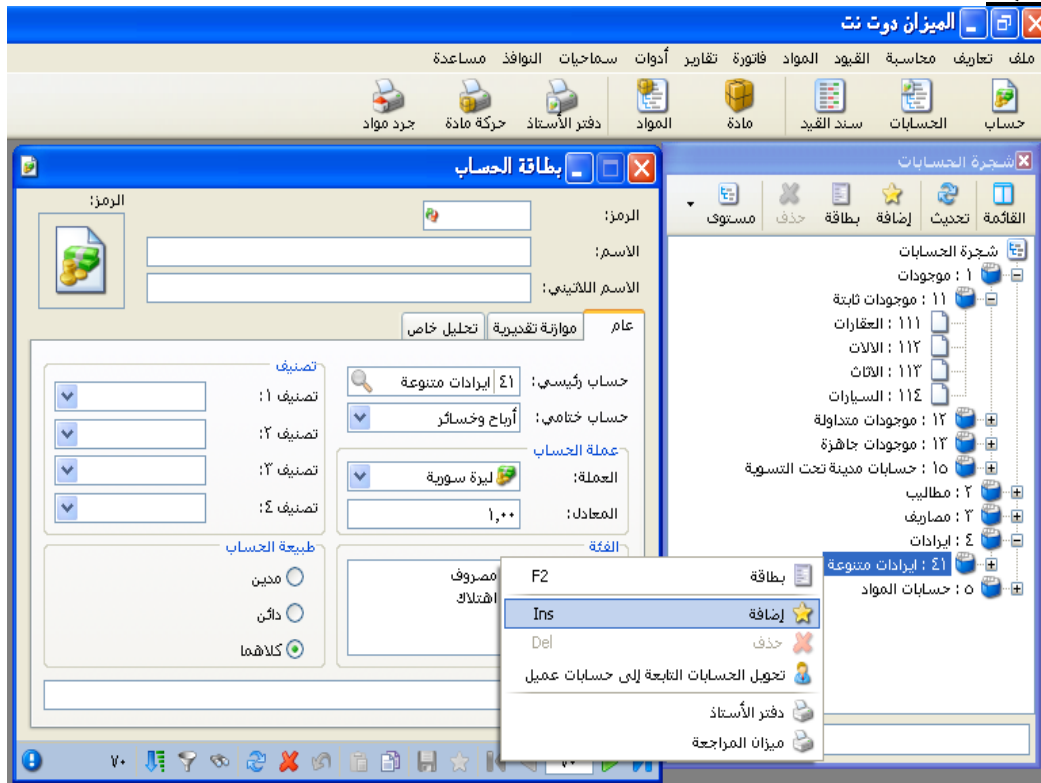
الميزان دوت نت

ملف تعاريف محاسبة القيود المواد فاتورة تقارير أدوات سماحيات النوافذ مساعدة

حساب الحسابات سند القيد مادة المواد دفتر الأستاذ حركة مادة جرد مواد

شجرة الحسابات

القائمة تحديث إضافة بطاقة حذف مستوى

شجرة الحسابات
١ : موجودات
١١ : موجودات ثابتة
١١١ : العقارات
١١٢ : الالات
١١٣ : الاثاث
١١٤ : السيارات
١٢ : موجودات متداولة
١٣ : موجودات جاهزة
١٥ : حسابات مدينة تحت التسوية
٢ : مطاليب
٣ : مصاريف
٤ : ايرادات
٤١ : ايرادات متنوعة
٥ : حسابات المواد

بطاقة الحساب

الرمز:
الرمز:
الاسم:
الاسم اللاتيني:

عام موازنة تقديرية تحليل خاص

حساب رئيسي: ٤١ ايرادات متنوعة
حساب ختامي: أرباح وخسائر

عملة الحساب
العملة: ليرة سورية
المعادل: ١,٠٠

الفئة
مصروف
اهتلاك

تصنيف
تصنيف ١:
تصنيف ٢:
تصنيف ٣:
تصنيف ٤:

طبيعة الحساب
مدين
دائن
كلاهما

بطاقة F2
إضافة Ins
حذف Del
تحويل الحسابات التابعة إلى حسابات عميل
دفتر الأستاذ
ميزان المراجعة

٧٠